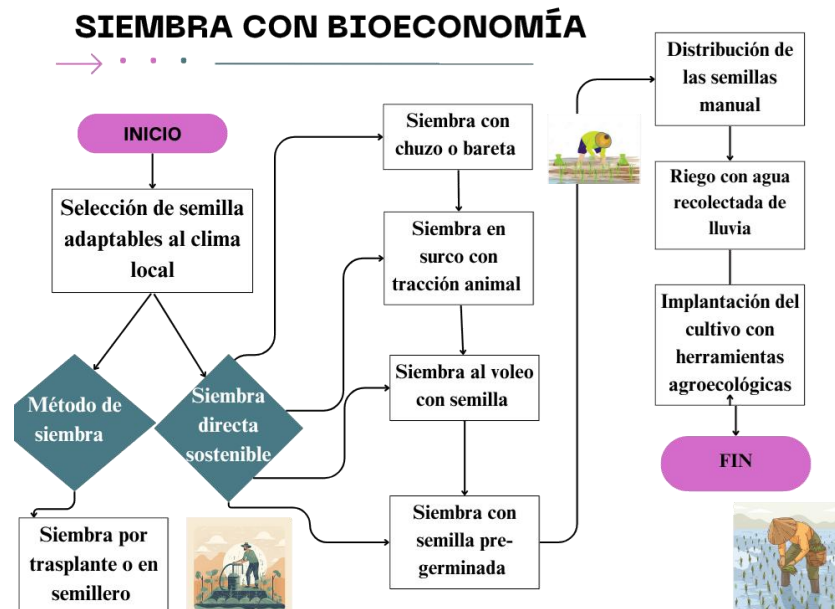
SIEMBRA CON BIOECONOMÍA

INICIO

Selección de semilla adaptables al clima local

Método de siembra

Siembra directa sostenible

Siembra por trasplante o en semillero

Siembra con chuzo o bareta

Siembra en surco con tracción animal

Siembra al voleo con semilla

Siembra con semilla pre-germinada

Distribución de las semillas manual

Riego con agua recolectada de lluvia

Implantación del cultivo con herramientas agroecológicas

FIN